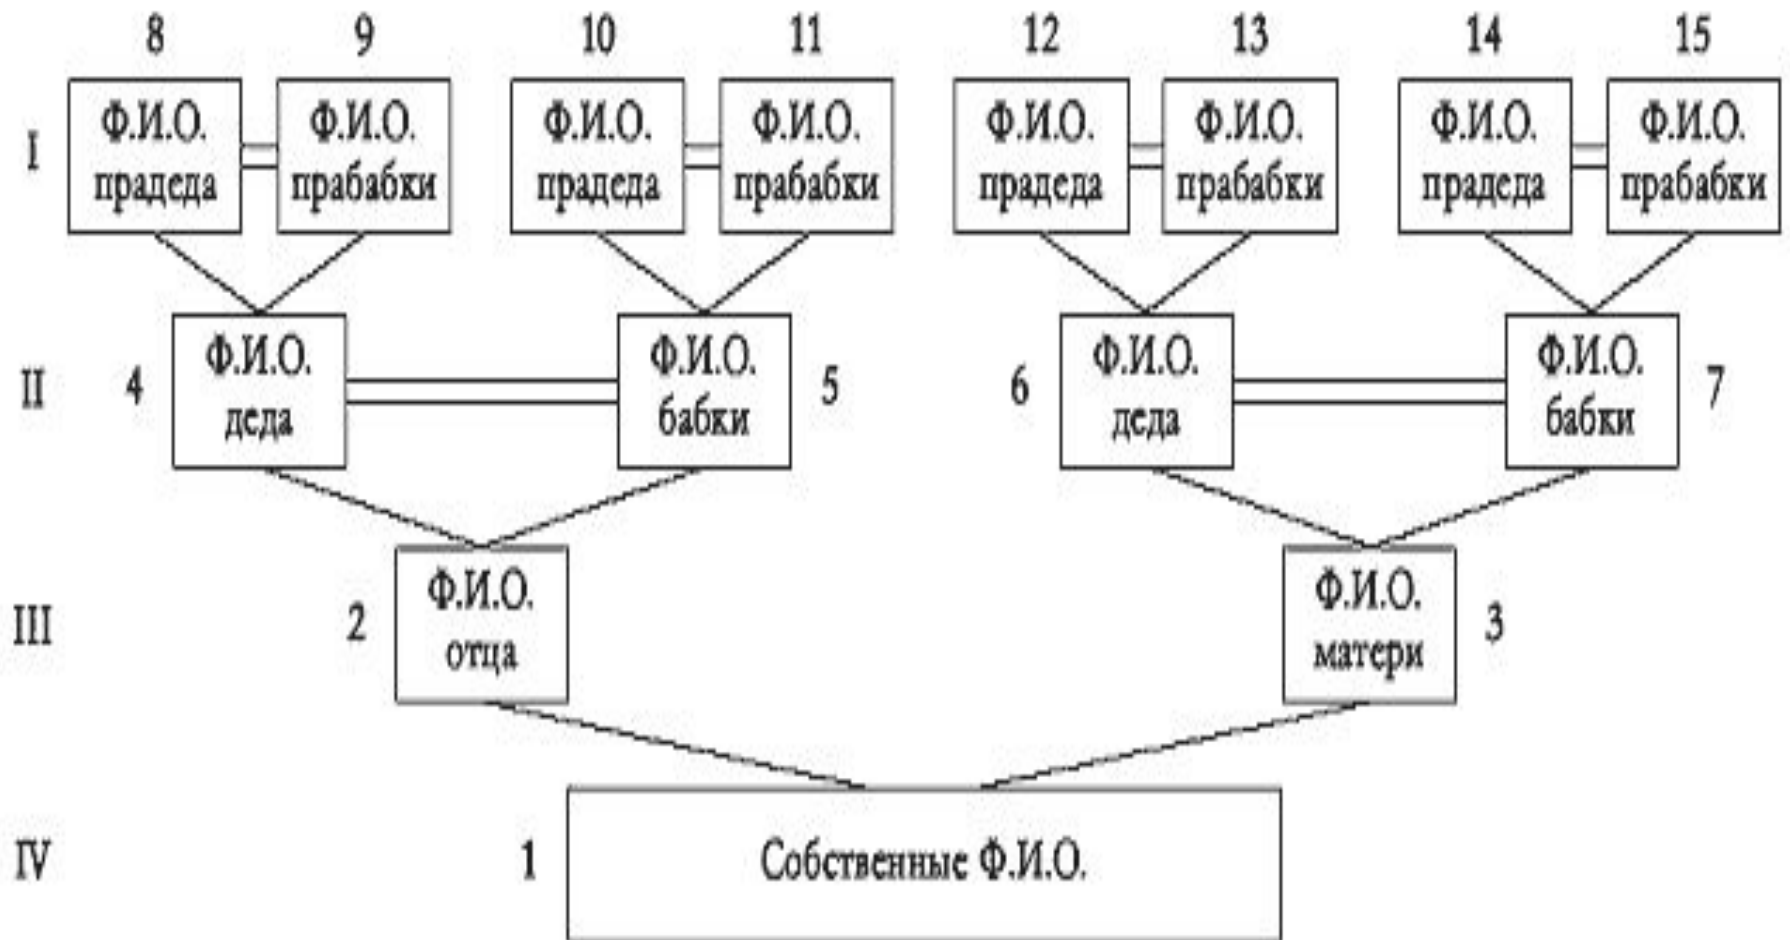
8 9 10 11 12 13 14 15

I
Ф.И.О. прадеда
Ф.И.О. прабабки
Ф.И.О. прадеда
Ф.И.О. прабабки
Ф.И.О. прадеда
Ф.И.О. прабабки
Ф.И.О. прадеда
Ф.И.О. прабабки

II
4 Ф.И.О. деда
Ф.И.О. бабки 5
6 Ф.И.О. деда
Ф.И.О. бабки 7

III
2 Ф.И.О. отца
Ф.И.О. матери 3

IV
1 Собственные Ф.И.О.